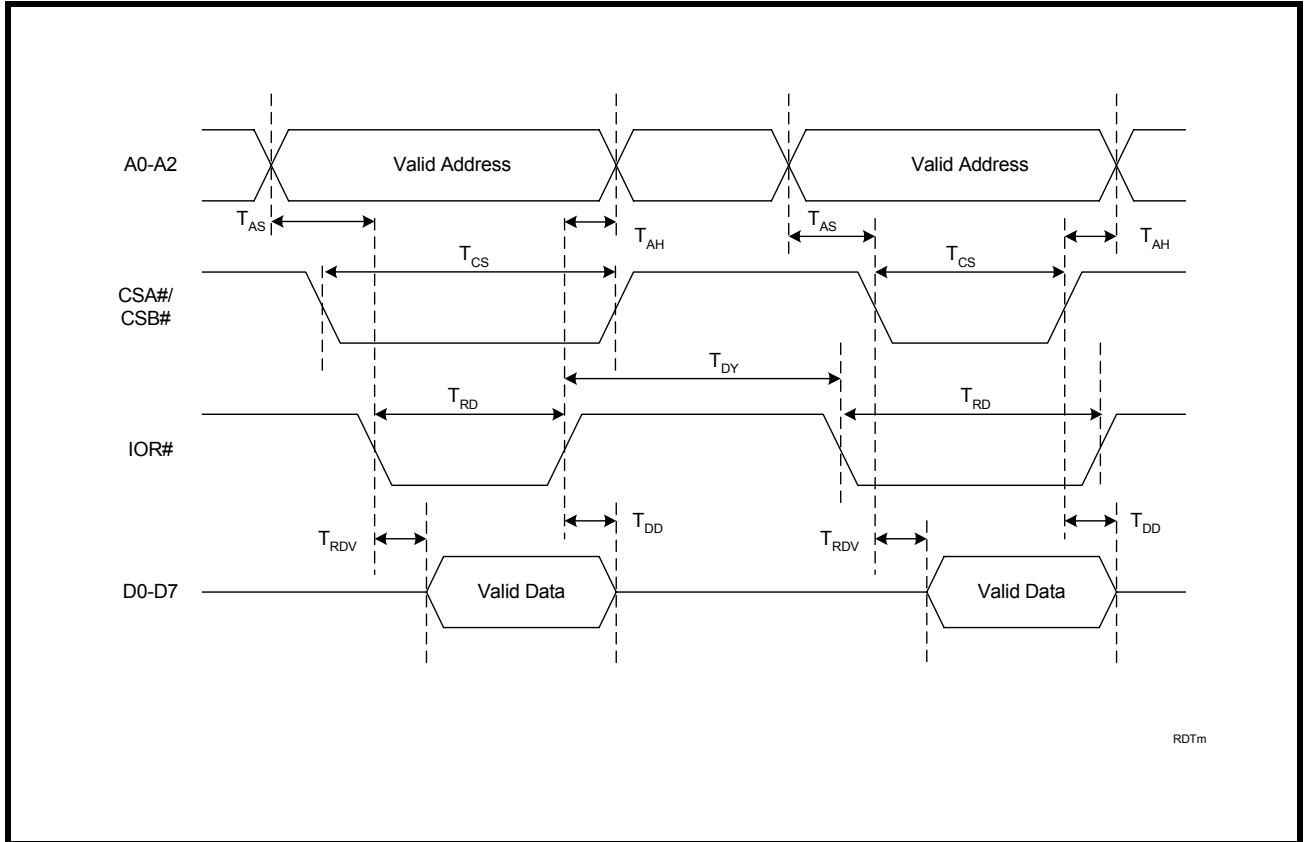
A0-A2

Valid Address

Valid Address

$T_{AS}$

$T_{AH}$

$T_{AS}$

$T_{AH}$

$T_{CS}$

$T_{CS}$

CSA#/ CSB#

$T_{DY}$

$T_{RD}$

$T_{RD}$

IOR#

$T_{RDV}$

$T_{DD}$

$T_{RDV}$

$T_{DD}$

D0-D7

Valid Data

Valid Data

RDTm